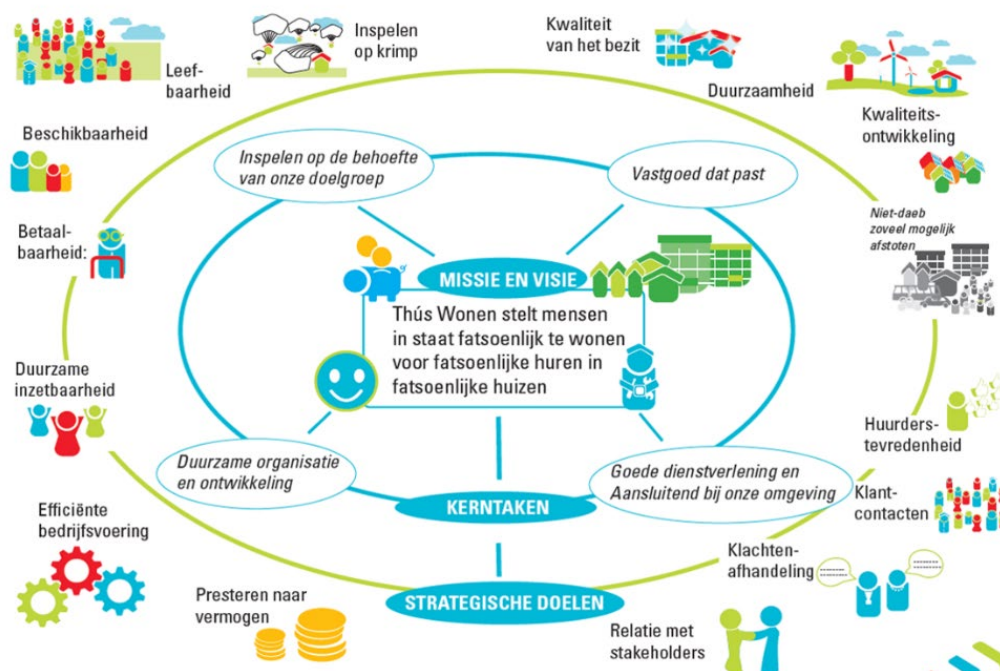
Leefbaarheid

Inspelen op krimp

Kwaliteit van het bezit

Duurzaamheid

Kwaliteitsontwikkeling

Beschikbaarheid

Inspelen op de behoefte van onze doelgroep

Vastgoed dat past

Niet-daeb zoveel mogelijk afstoten

Betaalbaarheid:

MISSIE EN VISIE

Thús Wonen stelt mensen in staat fatsoenlijk te wonen voor fatsoenlijke huren in fatsoenlijke huizen

Duurzame inzetbaarheid

Huurderstevredenheid

Duurzame organisatie en ontwikkeling

Goede dienstverlening en Aansluitend bij onze omgeving

Klantcontacten

KERNTAKEN

Efficiënte bedrijfsvoering

Klachtenafhandeling

Presteren naar vermogen

STRATEGISCHE DOELEN

Relatie met stakeholders